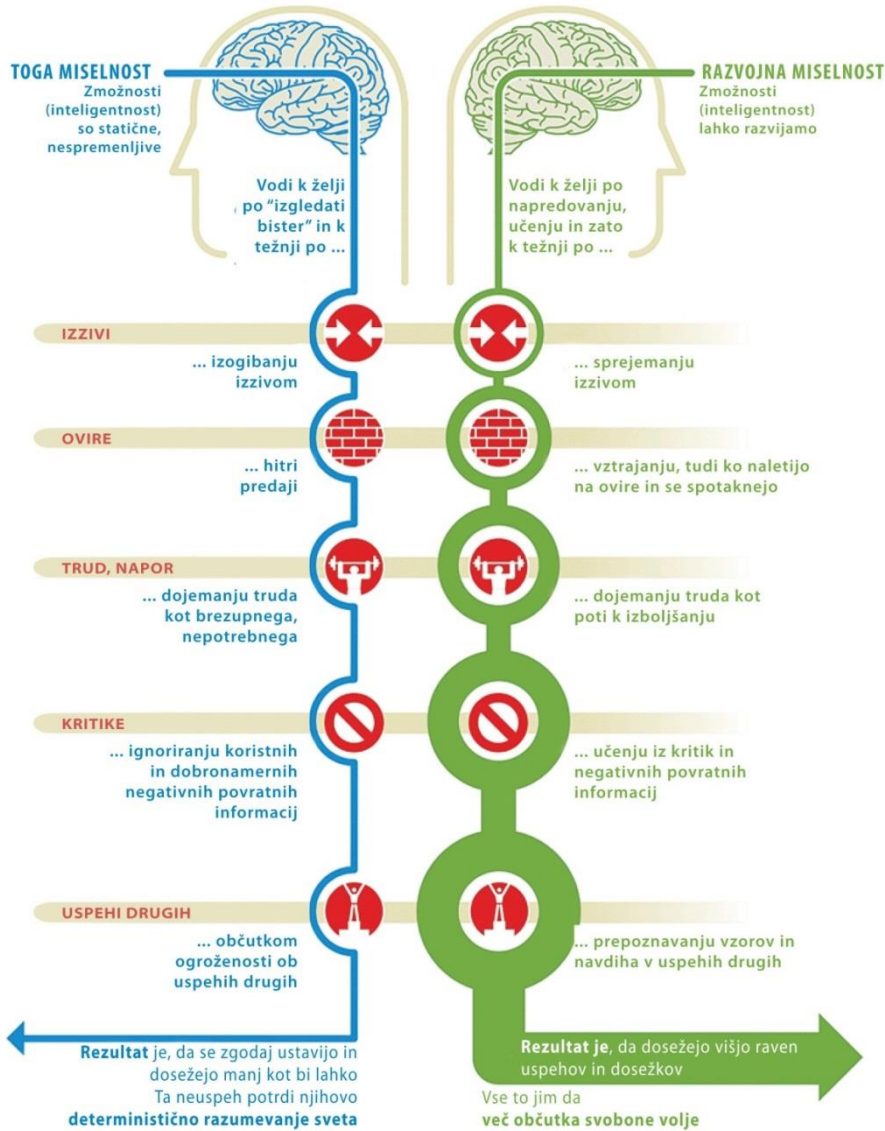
TOGA MISELNOST
Zmožnosti (inteligentnost) so statične, nespremenljive

Vodi k želji po "izgledati bister" in k težnji po ...

RAZVOJNA MISELNOST
Zmožnosti (inteligentnost) lahko razvijamo

Vodi k želji po napredovanju, učenju in zato k težnji po ...

IZZIVI

... izogibanju izzivom

... sprejemanju izzivom

OVIRE

... hitri predaji

... vztrajanju, tudi ko naletijo na ovire in se spotaknejo

TRUD, NAPOR

... dojemanju truda kot brezupnega, nepotrebnega

... dojemanju truda kot poti k izboljšanju

KRITIKE

... ignoriranju koristnih in dobronamernih negativnih povratnih informacij

... učenju iz kritik in negativnih povratnih informacij

USPEHI DRUGIH

... občutkom ogroženosti ob uspehih drugih

... prepoznavanju vzorov in navdiha v uspehih drugih

Rezultat je, da se zgodaj ustavijo in dosežejo manj kot bi lahko
Ta neuspeh potrdi njihovo deterministično razumevanje sveta

Rezultat je, da dosežejo višjo raven uspehov in dosežkov
Vse to jim da več občutka svobone volje